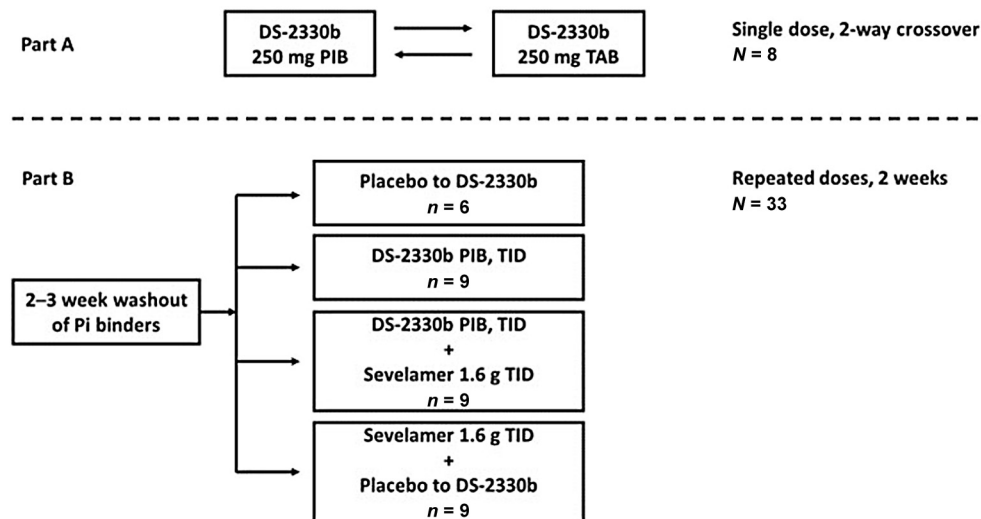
Part A

DS-2330b
250 mg PIB

DS-2330b
250 mg TAB

Single dose, 2-way crossover
$N = 8$

Part B

2–3 week washout of Pi binders

Placebo to DS-2330b
$n = 6$

DS-2330b PIB, TID
$n = 9$

DS-2330b PIB, TID
+
Sevelamer 1.6 g TID
$n = 9$

Sevelamer 1.6 g TID
+
Placebo to DS-2330b
$n = 9$

Repeated doses, 2 weeks
$N = 33$